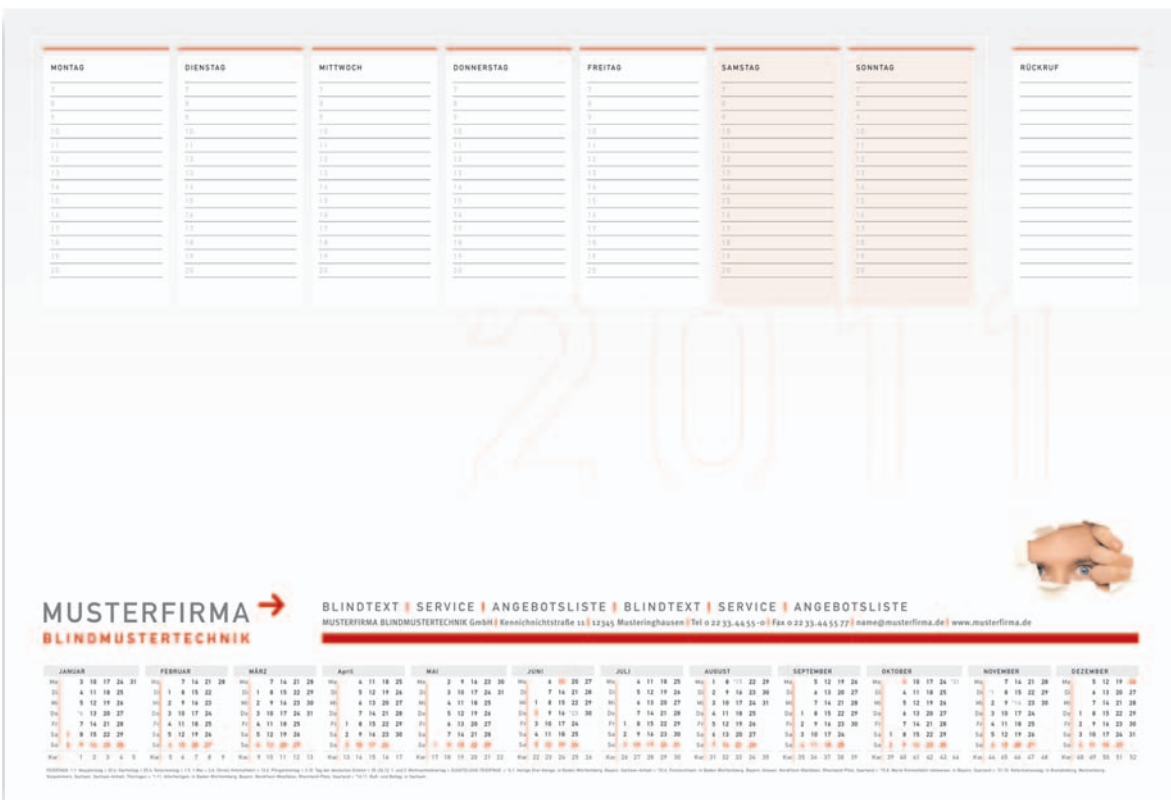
MONTAG

DIENSTAG

MITTWOCH

DONNERSTAG

FREITAG

SAMSTAG

SONNTAG

RÜCKRUF

2011

MUSTERFIRMA
BLINDMUSTERTECHNIK

BLINDTEXT | SERVICE | ANGEBOTSLISTE | BLINDTEXT | SERVICE | ANGEBOTSLISTE

MUSTERFIRMA BLINDMUSTERTECHNIK GmbH | Kennichnichtstraße 11 | 12345 Musteringhausen | Tel 0 22 33.44 55-0 | Fax 0 22 33.44 55 77 | name@musterfirma.de | www.musterfirma.de

JANUAR

FEBRUAR

MÄRZ

April

MAI

JUNI

JULI

AUGUST

SEPTEMBER

OKTOBER

NOVEMBER

DEZEMBER

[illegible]